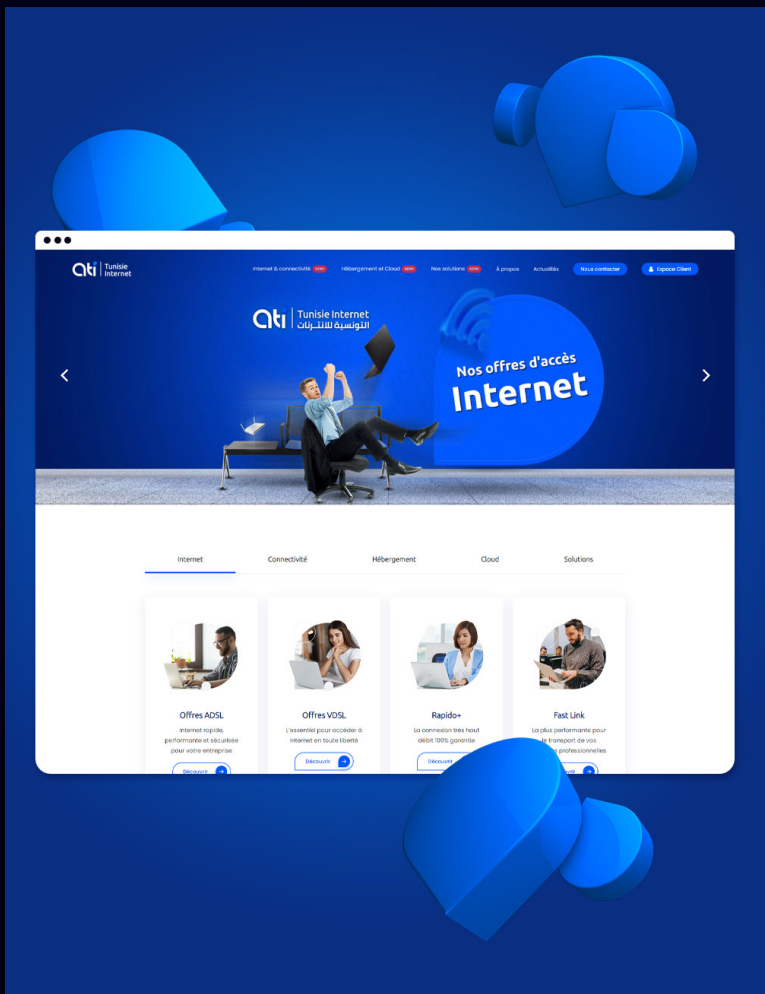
ati Tunisie Internet

Internet & connectivité NEW Hébergement et Cloud NEW Nos solutions NEW À propos Actualités Nous contacter Espace Client

ati Tunisie Internet التونسية للانترنات

Nos offres d'accès Internet

Internet Connectivité Hébergement Cloud Solutions

Offres ADSL
Internet rapide, performante et sécurisée pour votre entreprise
Découvrir

Offres VDSL
L'essentiel pour accéder à internet en toute liberté
Découvrir

Rapido+
La connexion tres haut débit 100% garantie
Découvrir

Fast Link
La plus performante pour le transport de vos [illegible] professionnelles
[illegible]vrir